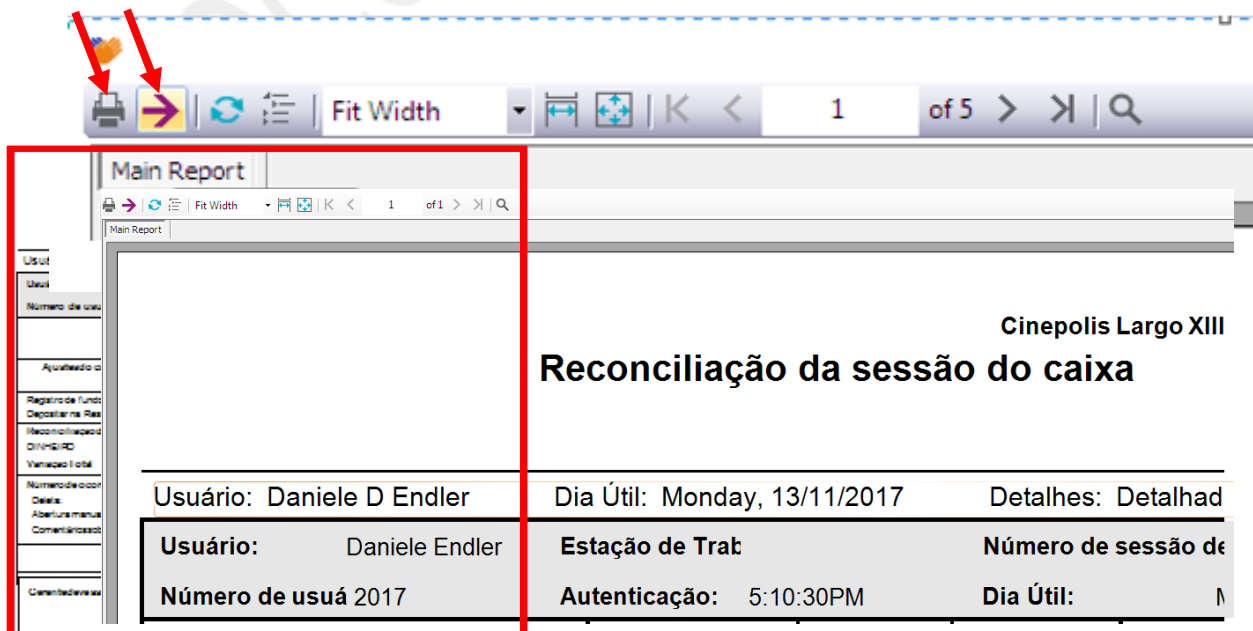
Fit Width
1
of 5
Main Report
Fit Width
1
of 1
Main Report

Usuá
Usuá
Número de usuá
Ajustado c
Registro de fundo
Depositar na Res
Reconciliação
DINHEIRO
Variação Total
Número de o
Deixa
Abertura manua
Comentários
Quantidade

Cinepolis Largo XIII
Reconciliação da sessão do caixa

Usuário: Daniele D Endler
Dia Útil: Monday, 13/11/2017
Detalhes: Detalhad

Usuário: Daniele Endler
Estação de Trab
Número de sessão de
Número de usuá 2017
Autenticação: 5:10:30PM
Dia Útil: M